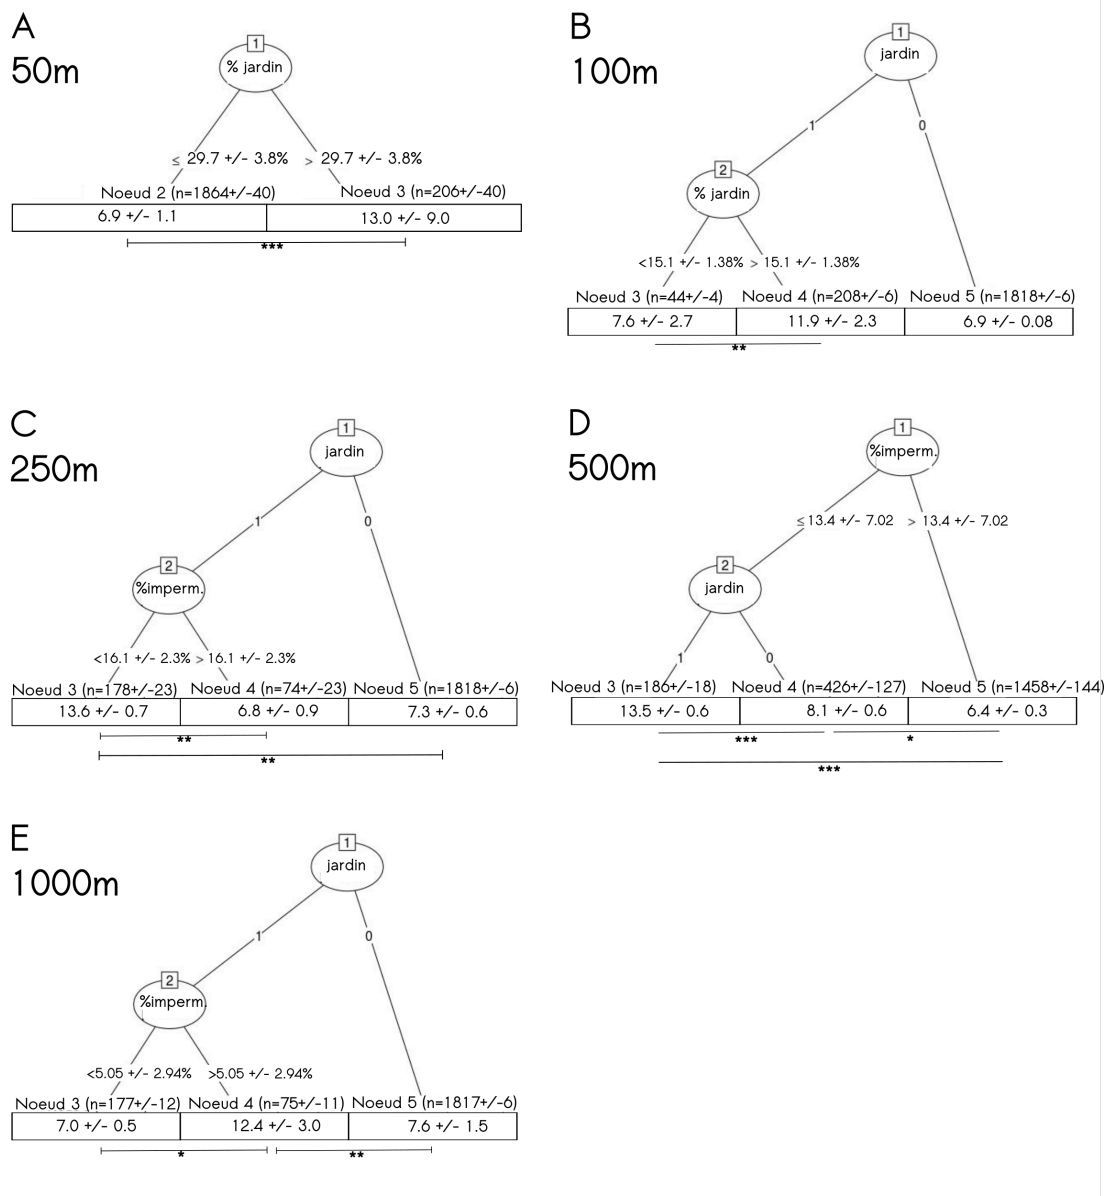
A
50m

1
% jardin

≤ 29.7 +/- 3.8%
> 29.7 +/- 3.8%

Noeud 2 (n=1864+/-40)
Noeud 3 (n=206+/-40)

| 6.9 +/- 1.1 | 13.0 +/- 9.0 |
|---|---|

***

B
100m

1
jardin

1
0

2
% jardin

<15.1 +/- 1.38%
> 15.1 +/- 1.38%

Noeud 3 (n=44+/-4)
Noeud 4 (n=208+/-6)
Noeud 5 (n=1818+/-6)

| 7.6 +/- 2.7 | 11.9 +/- 2.3 | 6.9 +/- 0.08 |
|---|---|---|

**

C
250m

1
jardin

1
0

2
%imperm.

<16.1 +/- 2.3%
> 16.1 +/- 2.3%

Noeud 3 (n=178+/-23)
Noeud 4 (n=74+/-23)
Noeud 5 (n=1818+/-6)

| 13.6 +/- 0.7 | 6.8 +/- 0.9 | 7.3 +/- 0.6 |
|---|---|---|

**
**

D
500m

1
%imperm.

≤ 13.4 +/- 7.02
> 13.4 +/- 7.02

2
jardin

1
0

Noeud 3 (n=186+/-18)
Noeud 4 (n=426+/-127)
Noeud 5 (n=1458+/-144)

| 13.5 +/- 0.6 | 8.1 +/- 0.6 | 6.4 +/- 0.3 |
|---|---|---|

***
*
***

E
1000m

1
jardin

1
0

2
%imperm.

<5.05 +/- 2.94%
>5.05 +/- 2.94%

Noeud 3 (n=177+/-12)
Noeud 4 (n=75+/-11)
Noeud 5 (n=1817+/-6)

| 7.0 +/- 0.5 | 12.4 +/- 3.0 | 7.6 +/- 1.5 |
|---|---|---|

*
**